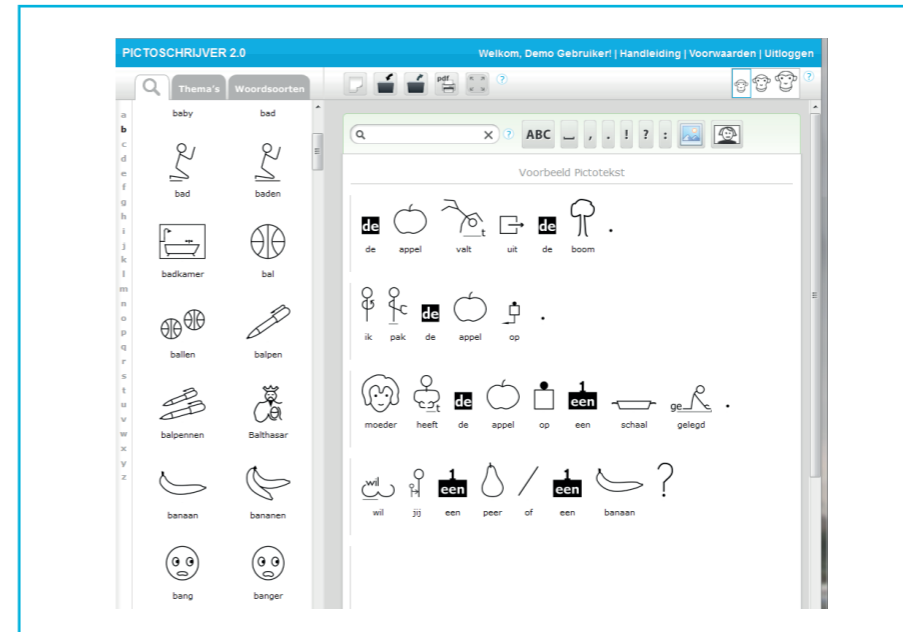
PICTOSCHRIJVER 2.0

Welkom, Demo Gebruiker! | Handleiding | Voorwaarden | Uitloggen

Thema's Woordsoorten

pdf

?

a b c d e f g h i j k l m n o p q r s t u v w x y z

baby bad

bad baden

badkamer bal

ballen balpen

balpennen Balthasar

banaan bananen

bang banger

ABC _ , . ! ? :

Voorbeeld Pictotekst

de t de

de appel valt uit de boom .

c de

ik pak de appel op .

t de 1 een ge

moeder heeft de appel op een schaal gelegd .

wil 1 een 1 een

wil jij een peer of een banaan ?